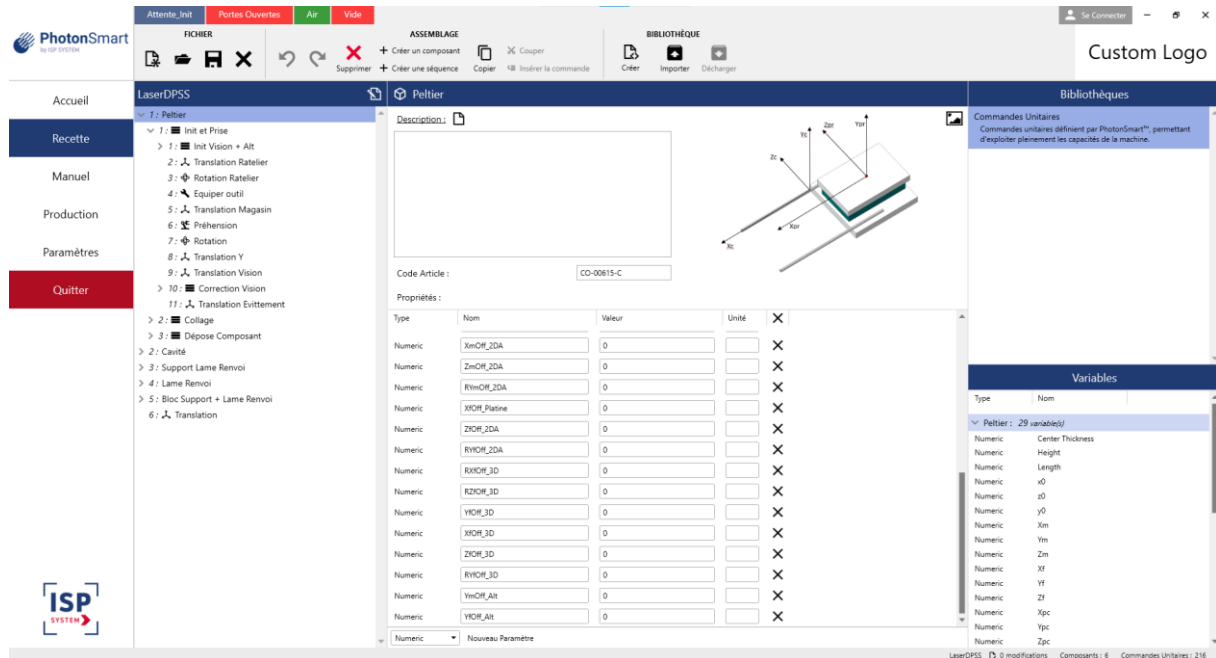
Attente_Init Portes Ouvertes Air Vide

Se Connecter

PhotonSmart
by ISP SYSTEM

FICHIER

ASSEMBLAGE
+ Créer un composant
+ Créer une séquence
Copier
Couper
Insérer la commande
Supprimer

BIBLIOTHÈQUE
Créer
Importer
Décharger

Custom Logo

Accueil
Recette
Manuel
Production
Paramètres
Quitter

LaserDPSS
1 : Peltier
1 : Init et Prise
> 1 : Init Vision + Alt
2 : Translation Ratelier
3 : Rotation Ratelier
4 : Equiper outil
5 : Translation Magasin
6 : Préhension
7 : Rotation
8 : Translation Y
9 : Translation Vision
> 10 : Correction Vision
11 : Translation Evittement
> 2 : Collage
> 3 : Dépose Composant
> 2 : Cavité
> 3 : Support Lame Renvoi
> 4 : Lame Renvoi
> 5 : Bloc Support + Lame Renvoi
6 : Translation

Peltier
Description :

Code Article : CO-00615-C
Propriétés :

| Type | Nom | Valeur | Unité |
|---|---|---|---|
| Numeric | XmOff_2DA | 0 | |
| Numeric | ZmOff_2DA | 0 | |
| Numeric | RYmOff_2DA | 0 | |
| Numeric | XfOff_Platine | 0 | |
| Numeric | ZfOff_2DA | 0 | |
| Numeric | RYfOff_2DA | 0 | |
| Numeric | RXfOff_3D | 0 | |
| Numeric | RZfOff_3D | 0 | |
| Numeric | YfOff_3D | 0 | |
| Numeric | XfOff_3D | 0 | |
| Numeric | ZfOff_3D | 0 | |
| Numeric | RYfOff_3D | 0 | |
| Numeric | YmOff_Alt | 0 | |
| Numeric | YfOff_Alt | 0 | |

Numeric Nouveau Paramètre

Bibliothèques
Commandes Unitaires
Commandes unitaires définient par PhotonSmart™, permettant d'exploiter pleinement les capacités de la machine.

Variables
| Type | Nom |
|---|---|
| Peltier : 29 variable(s) | |
| Numeric | Center Thickness |
| Numeric | Height |
| Numeric | Length |
| Numeric | x0 |
| Numeric | z0 |
| Numeric | y0 |
| Numeric | Xm |
| Numeric | Ym |
| Numeric | Zm |
| Numeric | Xf |
| Numeric | Yf |
| Numeric | Zf |
| Numeric | Xpc |
| Numeric | Ypc |
| Numeric | Zpc |

ISP SYSTEM

LaserDPSS 0 modifications Composants : 6 Commandes Unitaires : 216